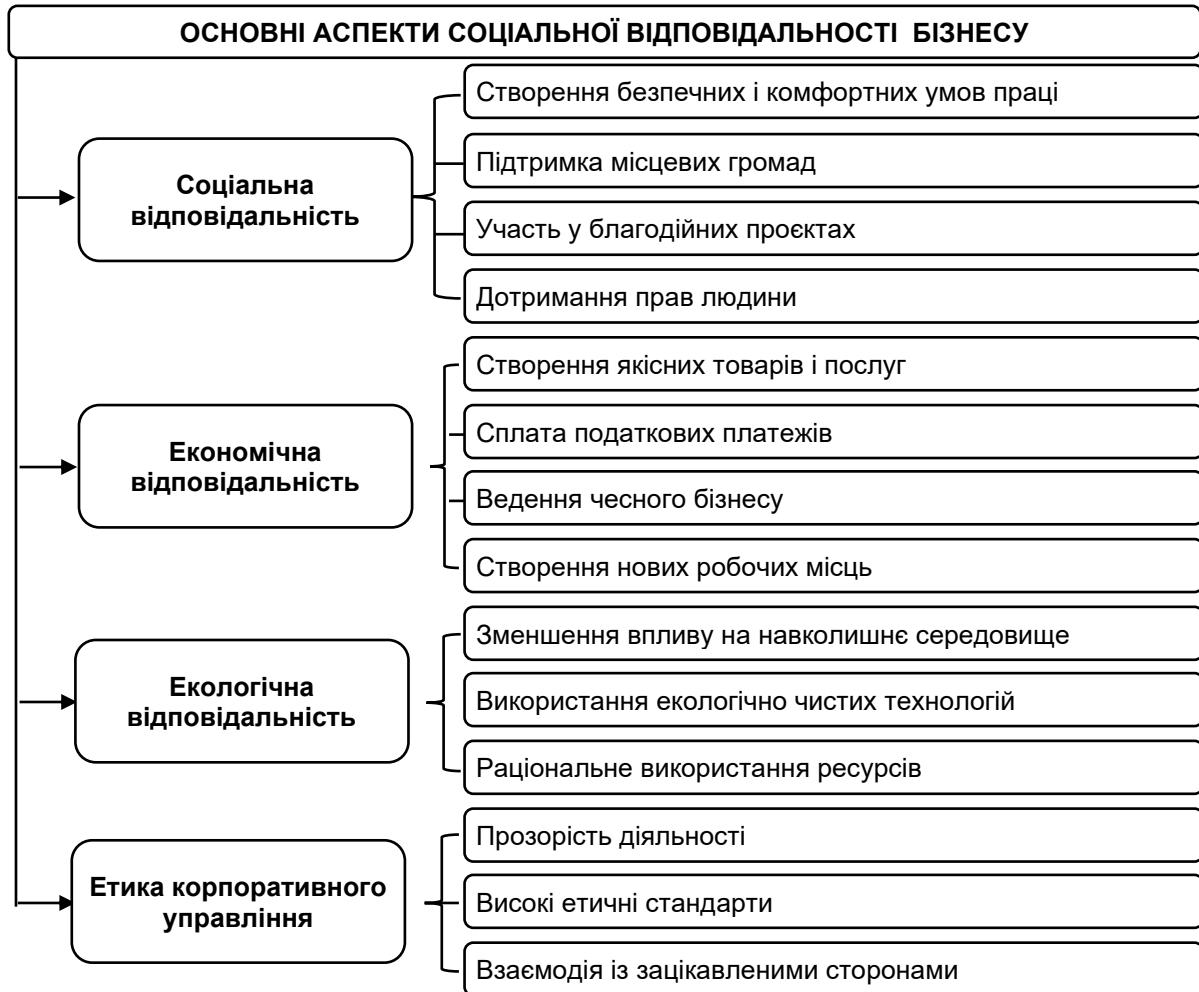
ОСНОВНІ АСПЕКТИ СОЦІАЛЬНОЇ ВІДПОВІДАЛЬНОСТІ БІЗНЕСУ

Соціальна відповідальність

Створення безпечних і комфортних умов праці

Підтримка місцевих громад

Участь у благодійних проєктах

Дотримання прав людини

Економічна відповідальність

Створення якісних товарів і послуг

Сплата податкових платежів

Ведення чесного бізнесу

Створення нових робочих місць

Екологічна відповідальність

Зменшення впливу на навколишнє середовище

Використання екологічно чистих технологій

Раціональне використання ресурсів

Етика корпоративного управління

Прозорість діяльності

Високі етичні стандарти

Взаємодія із зацікавленими сторонами